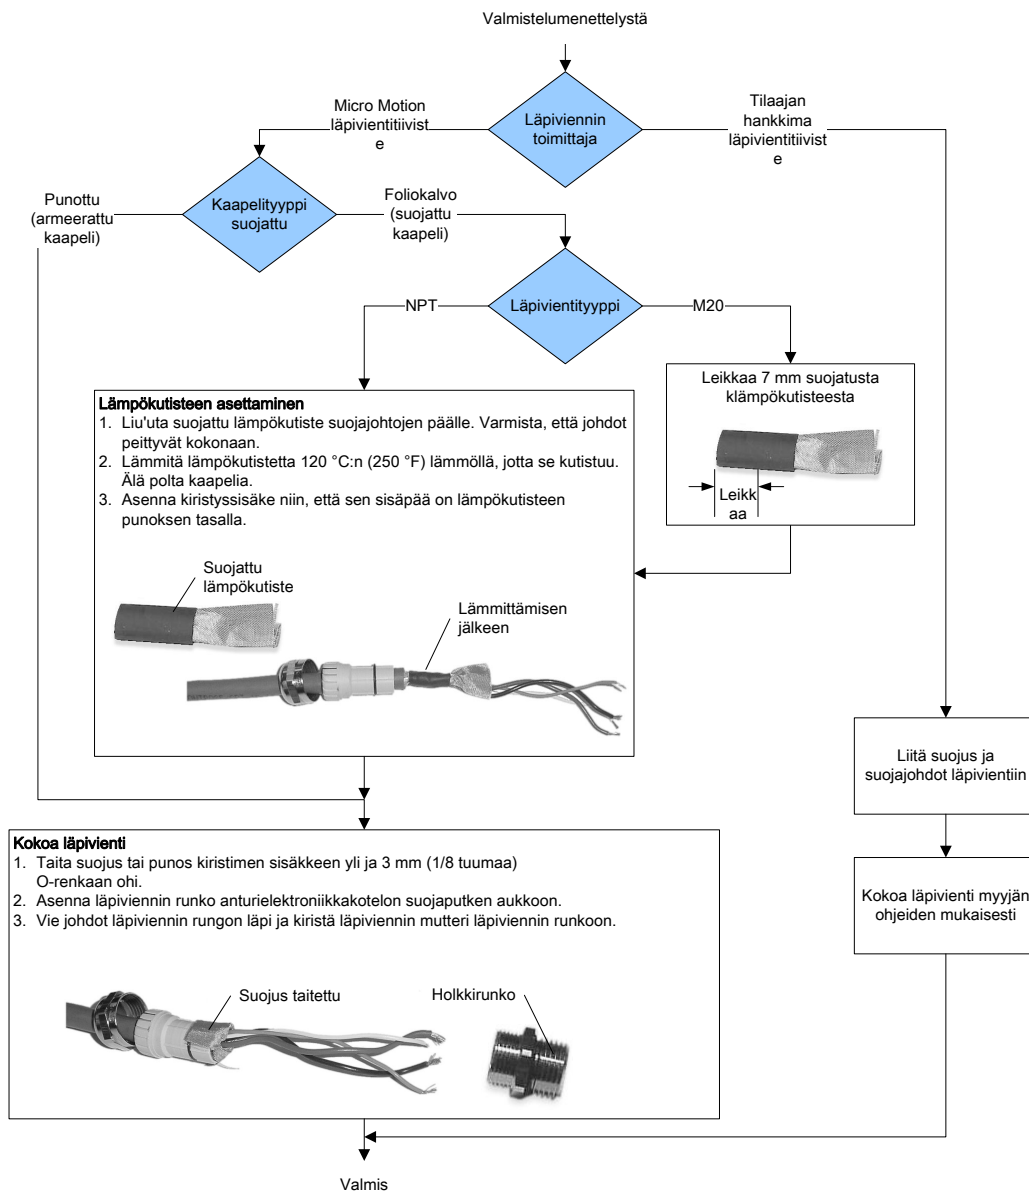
Valmistelumenettelystä

Läpiviennin toimittaja

Micro Motion läpivientitiiviste

Tilaajan hankkima läpivientitiiviste

Kaapelityyppi suojattu

Punottu (armeerattu kaapeli)

Foliokalvo (suojattu kaapeli)

Läpivientityyppi

NPT

M20

Leikkaa 7 mm suojatusta klämpökutisteesta

Leikkaa

Lämpökutisteen asettaminen
1. Liu'uta suojattu lämpökutiste suojajohtojen päälle. Varmista, että johdot peittyvät kokonaan.
2. Lämmitä lämpökutistetta 120 °C:n (250 °F) lämmöllä, jotta se kutistuu. Älä polta kaapelia.
3. Asenna kiristyssisäke niin, että sen sisäpää on lämpökutisteen punoksen tasalla.

Suojattu lämpökutiste

Lämmittämisen jälkeen

Liitä suojus ja suojajohdot läpivientiin

Kokoa läpivienti myyjän ohjeiden mukaisesti

Kokoa läpivienti
1. Taita suojus tai punos kiristimen sisäkkeen yli ja 3 mm (1/8 tuumaa) O-renkaan ohi.
2. Asenna läpiviennin runko anturielektroniikkakotelon suojaputken aukkoon.
3. Vie johdot läpiviennin rungon läpi ja kiristä läpiviennin mutteri läpiviennin runkoon.

Suojus taitettu

Holkkirunko

Valmis